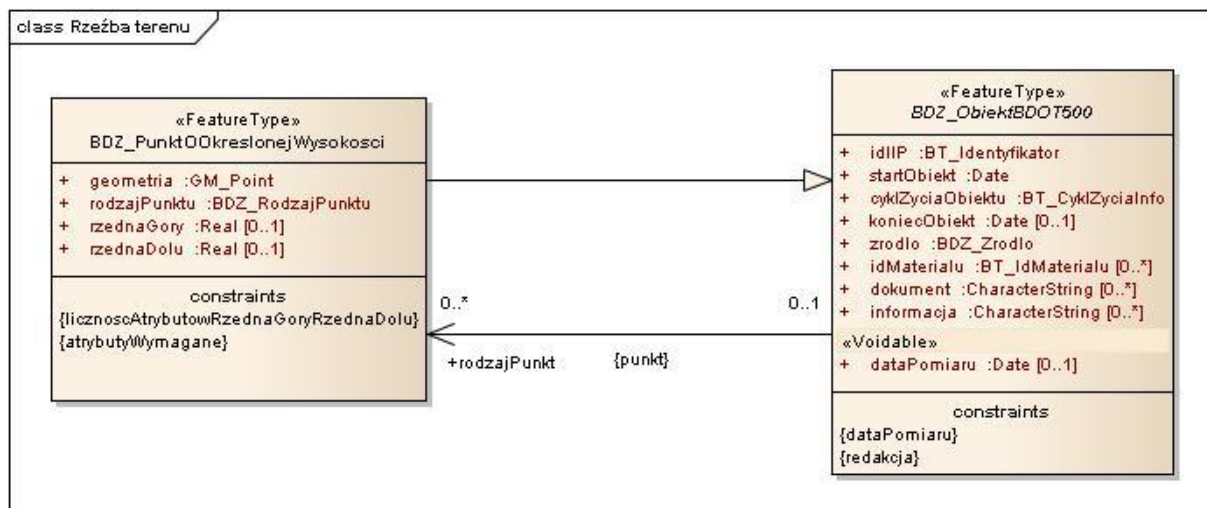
class Rzeźba terenu

«FeatureType»
BDZ_PunktOOkreslonejWysokosci

+ geometria :GM_Point
+ rodzajPunktu :BDZ_RodzajPunktu
+ rzednaGory :Real [0..1]
+ rzednaDolu :Real [0..1]

constraints
{licznoscAtrybutowRzednaGoryRzednaDolu}
{atrybutyWymagane}

0..*

+rodzajPunkt

{punkt}

0..1

«FeatureType»
BDZ_ObiektBDOT500

+ idIIP :BT_Identyfikator
+ startObiekt :Date
+ cyklZyciaObiektu :BT_CyklZyciaInfo
+ koniecObiekt :Date [0..1]
+ zrodlo :BDZ_Zrodlo
+ idMaterialu :BT_IdMaterialu [0..*]
+ dokument :CharacterString [0..*]
+ informacja :CharacterString [0..*]
«Voidable»
+ dataPomiaru :Date [0..1]

constraints
{dataPomiaru}
{redakcja}